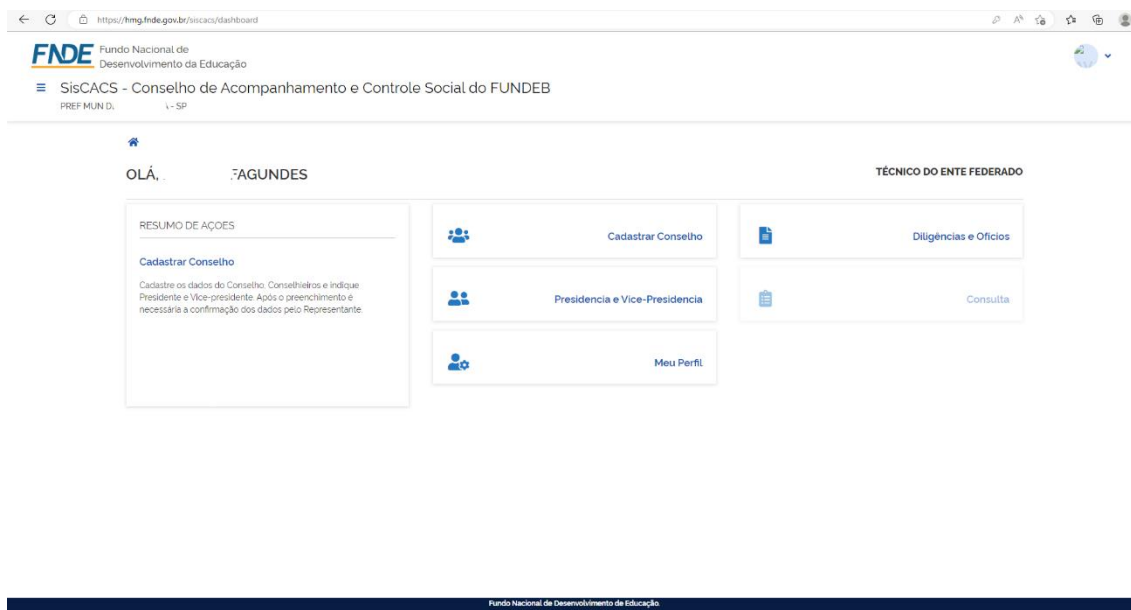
https://fnmg.fnde.gov.br/siscacs/dashboard

FNDE Fundo Nacional de Desenvolvimento da Educação

SisCACS - Conselho de Acompanhamento e Controle Social do FUNDEB

PREF MUN D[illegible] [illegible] - SP

OLÁ, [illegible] FAGUNDES

TÉCNICO DO ENTE FEDERADO

RESUMO DE AÇOES

Cadastrar Conselho

Cadastre os dados do Conselho, Conselheiros e indique Presidente e Vice-presidente. Após o preenchimento é necessária a confirmação dos dados pelo Representante.

Cadastrar Conselho

Presidencia e Vice-Presidencia

Meu Perfil

Diligências e Ofícios

Consulta

Fundo Nacional de Desenvolvimento de Educação.